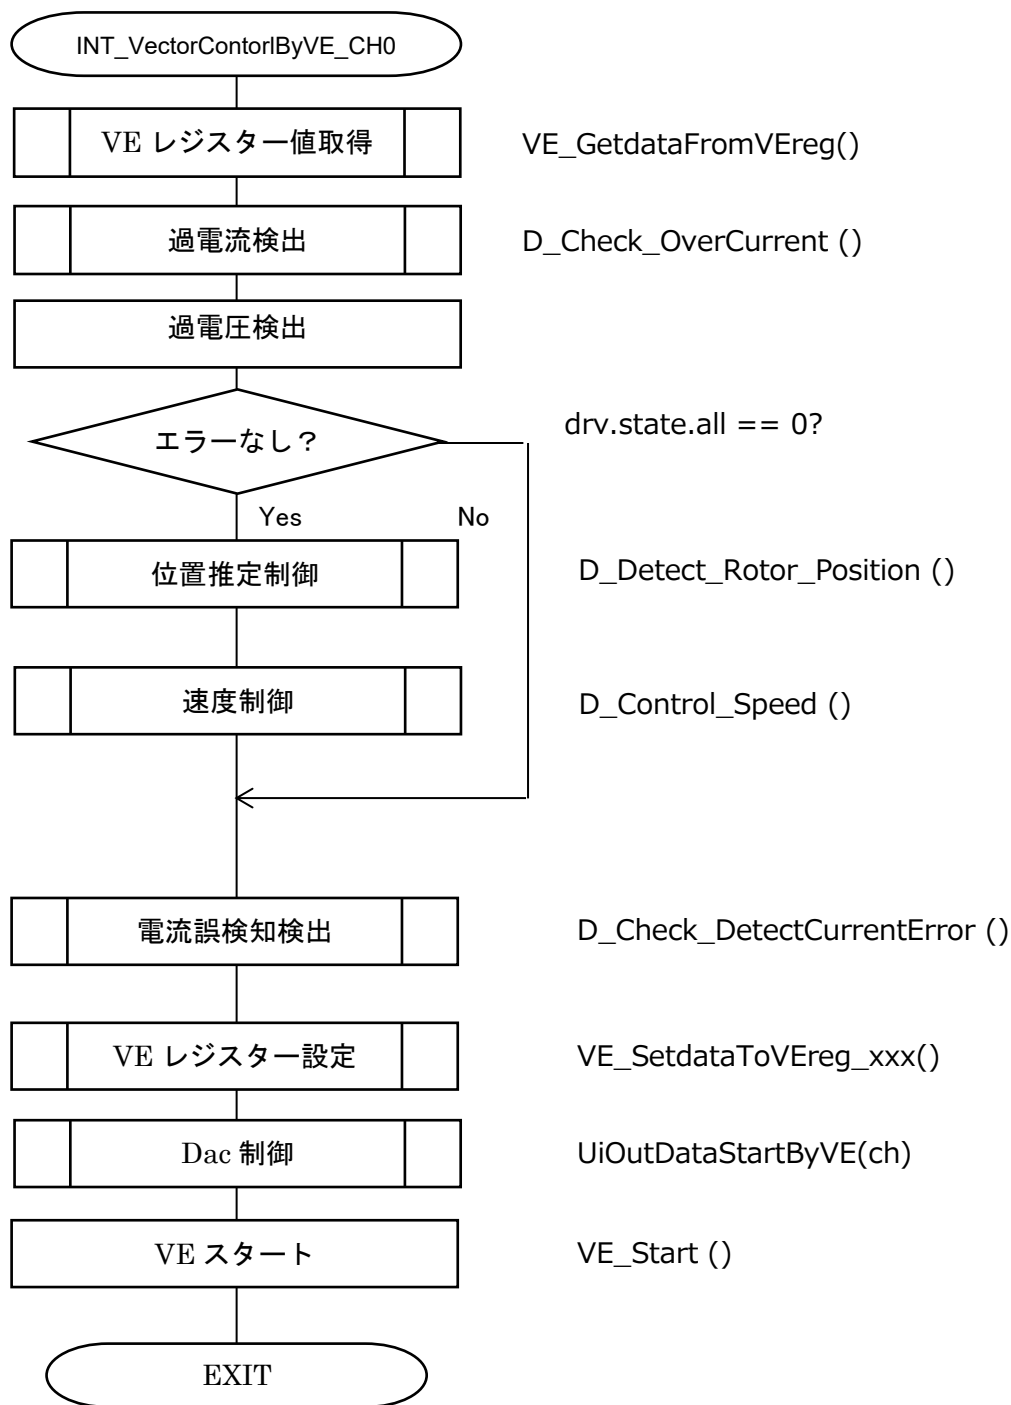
INT_VectorContorlByVE_CH0

VE レジスター値取得

VE_GetdataFromVEreg()

過電流検出

D_Check_OverCurrent ()

過電圧検出

エラーなし？

drv.state.all == 0?

Yes

No

位置推定制御

D_Detect_Rotor_Position ()

速度制御

D_Control_Speed ()

電流誤検知検出

D_Check_DetectCurrentError ()

VE レジスター設定

VE_SetdataToVEreg_xxx()

Dac 制御

UiOutDataStartByVE(ch)

VE スタート

VE_Start ()

EXIT